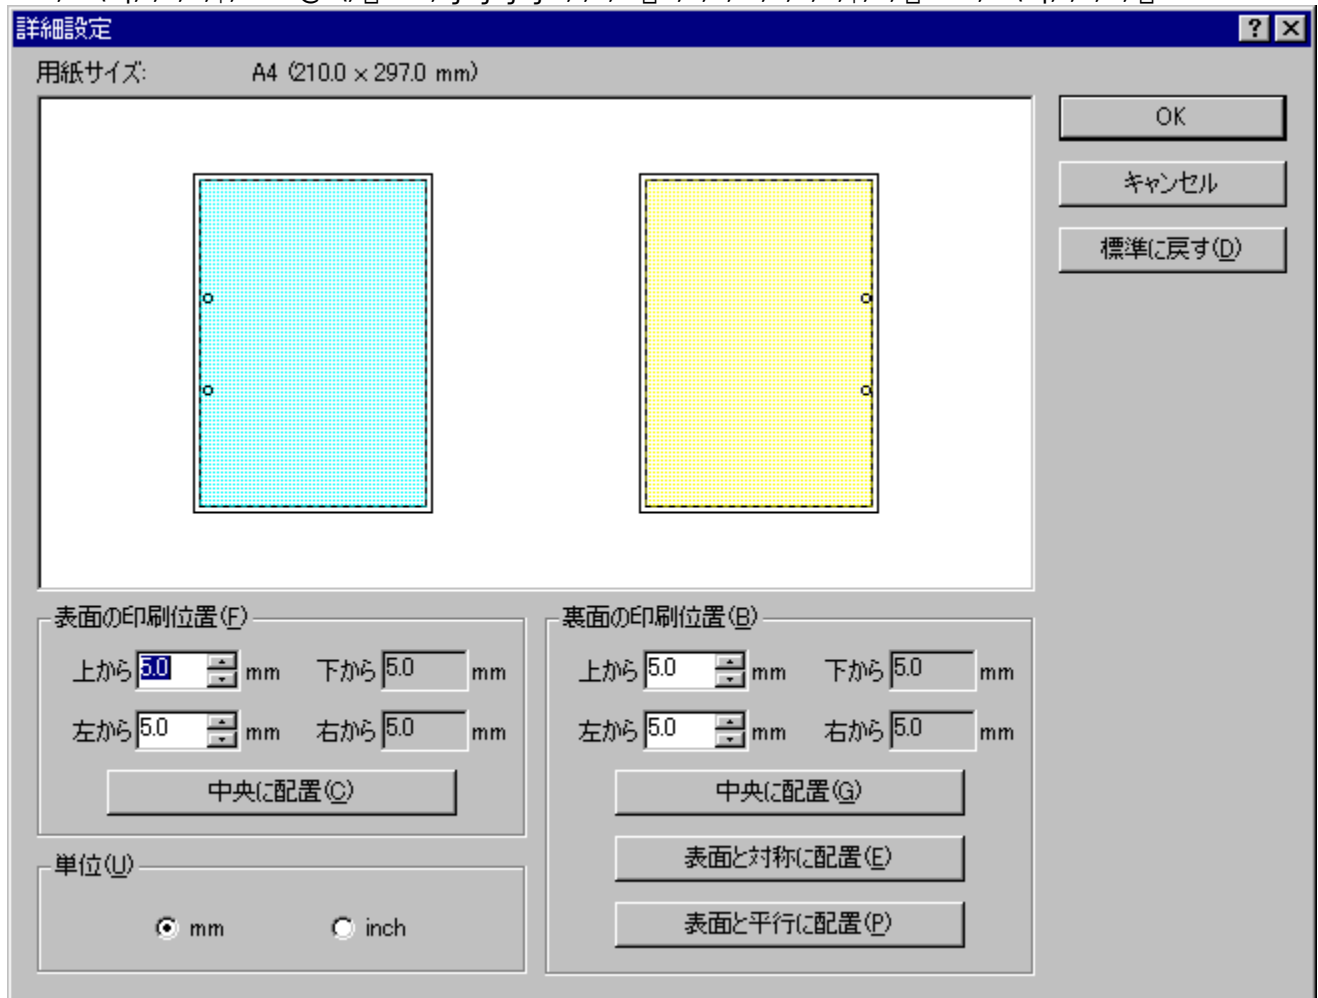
詳細設定

?

用紙サイズ: A4 (210.0 × 297.0 mm)

OK

キャンセル

標準に戻す(D)

表面の印刷位置(F)

上から 5.0 mm 下から 5.0 mm

左から 5.0 mm 右から 5.0 mm

中央に配置(C)

裏面の印刷位置(B)

上から 5.0 mm 下から 5.0 mm

左から 5.0 mm 右から 5.0 mm

中央に配置(G)

表面と対称に配置(E)

表面と平行に配置(P)

単位(U)

mm inch